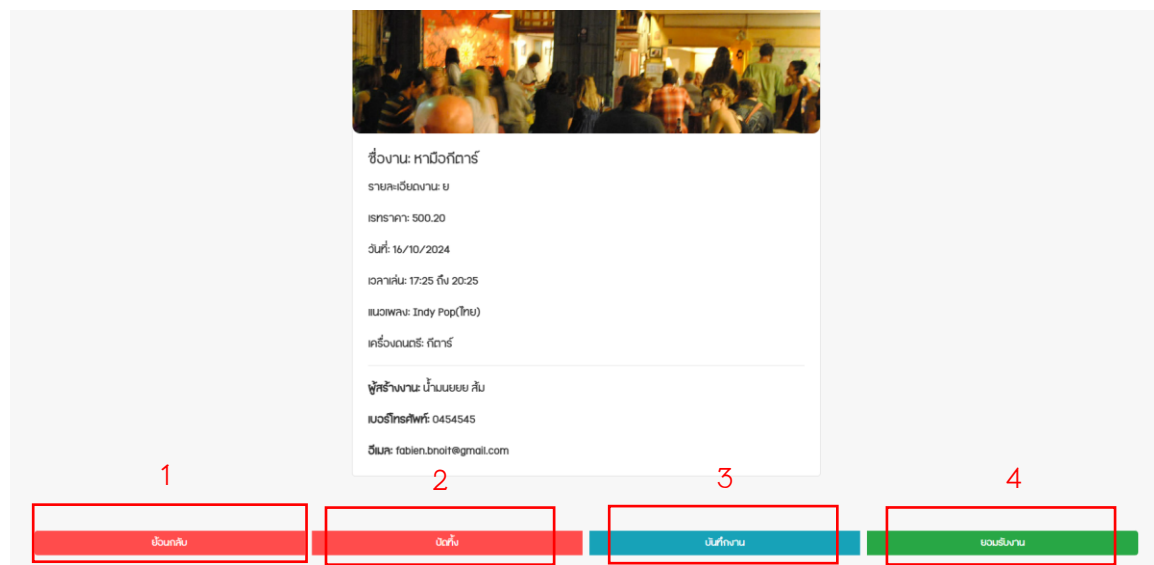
ชื่องาน: หามือกีตาร์

รายละเอียดงาน: ย

เรทราคา: 500.20

วันที่: 16/10/2024

เวลาเล่น: 17:25 ถึง 20:25

แนวเพลง: Indy Pop(ไทย)

เครื่องดนตรี: กีตาร์

ผู้สร้างงาน: น้ำมนยยย ส้ม

เบอร์โทรศัพท์: 0454545

อีเมล: fabien.bnoit@gmail.com

1

2

3

4

ย้อนกลับ

ปัดทิ้ง

บันทึกงาน

ขอรับงาน